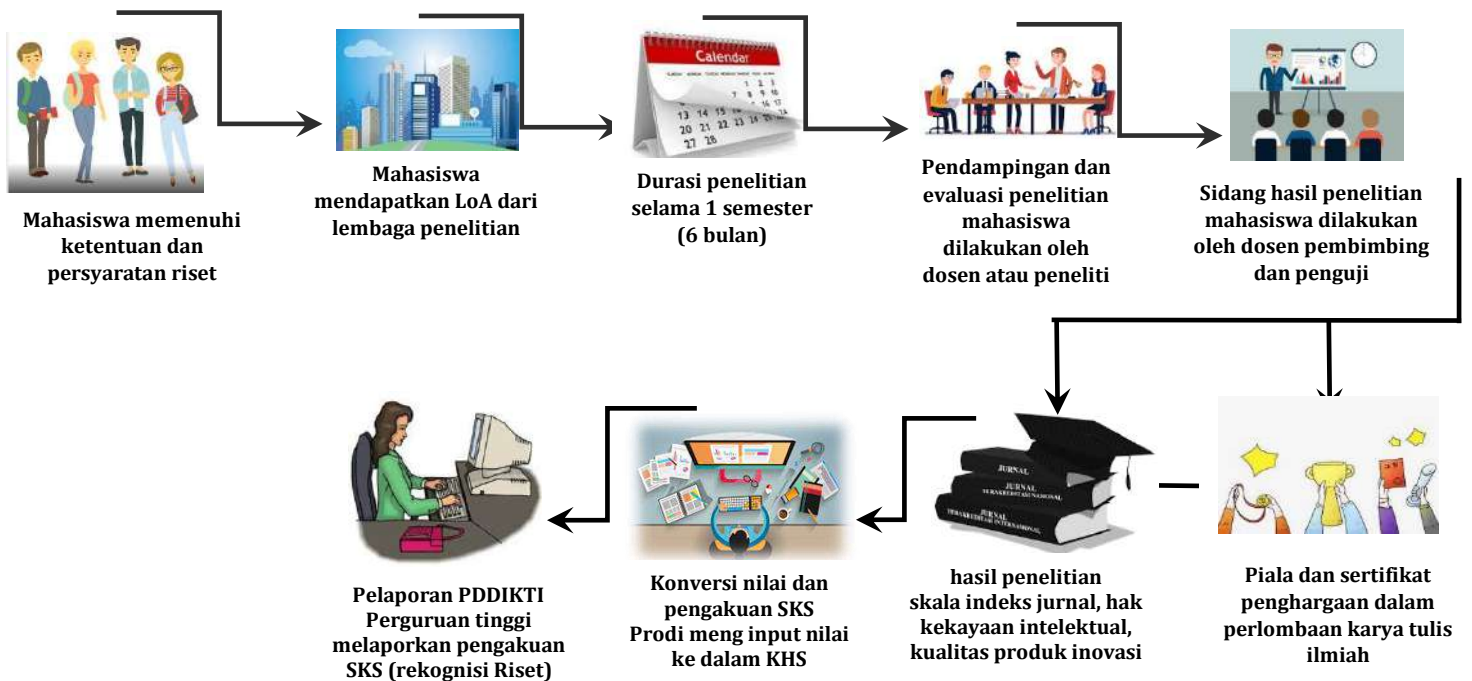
Mahasiswa memenuhi ketentuan dan persyaratan riset

Mahasiswa mendapatkan LoA dari lembaga penelitian

Calendar

13 14 15 16 17
20 21 22 23 24
27 28

Durasi penelitian selama 1 semester (6 bulan)

Pendampingan dan evaluasi penelitian mahasiswa dilakukan oleh dosen atau peneliti

Sidang hasil penelitian mahasiswa dilakukan oleh dosen pembimbing dan penguji

Piala dan sertifikat penghargaan dalam perlombaan karya tulis ilmiah

JURNAL
JURNAL TERAKREDITASI NASIONAL
JURNAL TERAKREDITASI INTERNASIONAL

hasil penelitian skala indeks jurnal, hak kekayaan intelektual, kualitas produk inovasi

Konversi nilai dan pengakuan SKS Prodi meng input nilai ke dalam KHS

Pelaporan PDDIKTI Perguruan tinggi melaporkan pengakuan SKS (rekognisi Riset)